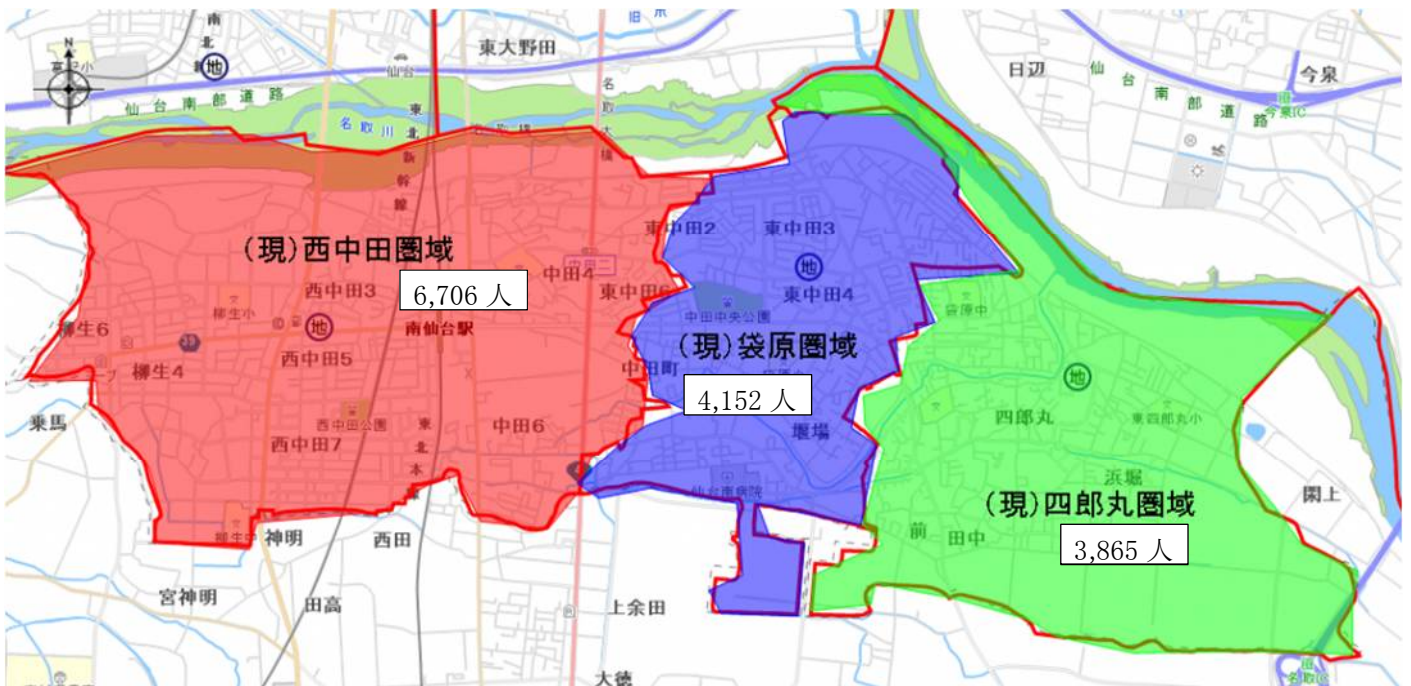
(現)西中田圏域
6,706 人
(現)袋原圏域
4,152 人
(現)四郎丸圏域
3,865 人

南
北
地
東大野田
旧
東
仙台南部道路
名取川
東北新幹線
名取大橋
日辺
今泉
今泉IC
西中田3
中田4
東中田2
東中田3
東中田4
地
柳生6
柳生小
地
南仙台駅
東中田
柳生4
西中田5
中田中央公園
中田町
四郎丸
東四郎丸小
地
袋原中
乗馬
西中田公園
西中田7
東北本線
中田6
堰場
浜堀
仙台東病院
閖上
柳生中
神明
西田
前田中
宮神明
田高
上余田
大徳
名取IC
中田二